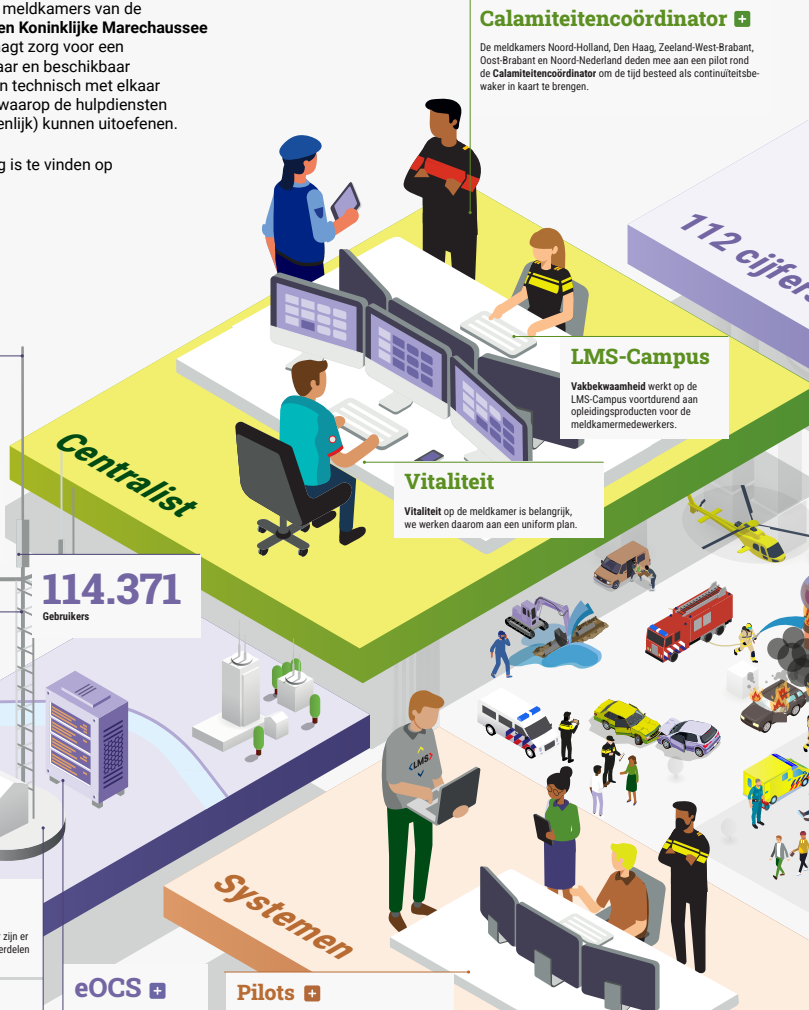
meldkamers van de
en Koninklijke Marechaussee
agt zorg voor een
aar en beschikbaar
n technisch met elkaar
waarop de hulpdiensten
enlijk) kunnen uitoefenen.

g is te vinden op

Calamiteitencoördinator +

De meldkamers Noord-Holland, Den Haag, Zeeland-West-Brabant, Oost-Brabant en Noord-Nederland deden mee aan een pilot rond de **Calamiteitencoördinator** om de tijd besteed als continuïteitsbewaker in kaart te brengen.

112 cijfers

LMS-Campus

**Vakbekwaamheid** werkt op de LMS-Campus voortdurend aan opleidingsproducten voor de meldkamermedewerkers.

Centralist

Vitaliteit

**Vitaliteit** op de meldkamer is belangrijk, we werken daarom aan een uniform plan.

114.371
Gebruikers

LMS

Systemen

zijn er
erdelen

eOCS +

Pilots +